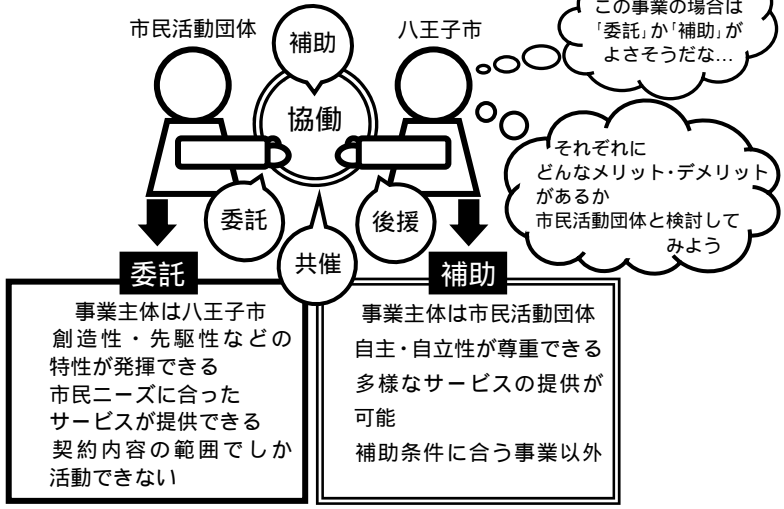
市民活動団体

補助

八王子市

この事業の場合は「委託」か「補助」がよさそうだな…

協働

それぞれにどんなメリット・デメリットがあるか市民活動団体と検討してみよう

委託

後援

共催

委託

事業主体は八王子市
創造性・先駆性などの特性が発揮できる
市民ニーズに合ったサービスが提供できる
契約内容の範囲でしか活動できない

補助

事業主体は市民活動団体
自主・自立性が尊重できる
多様なサービスの提供が可能
補助条件に合う事業以外